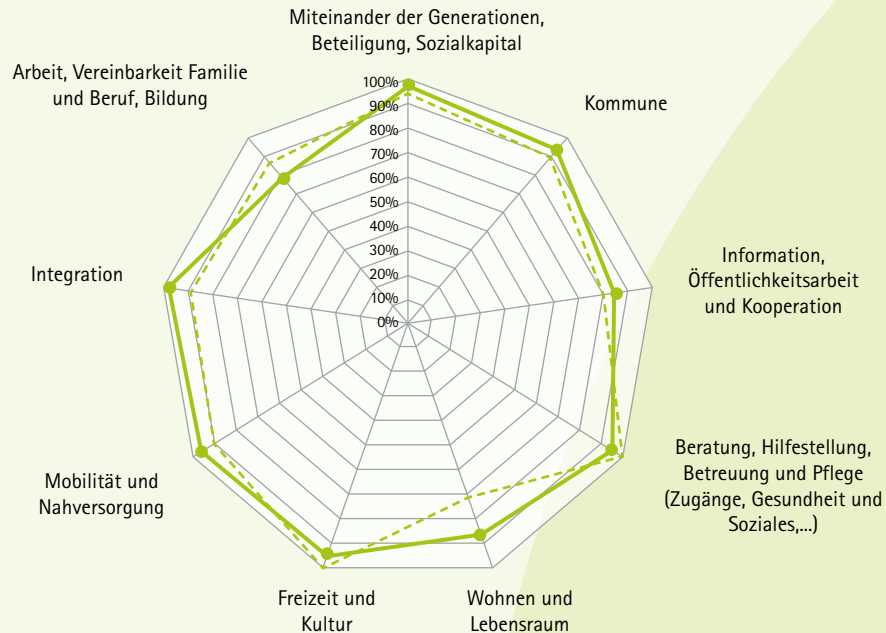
Miteinander der Generationen, Beteiligung, Sozialkapital

Kommune

Information, Öffentlichkeitsarbeit und Kooperation

Beratung, Hilfestellung, Betreuung und Pflege (Zugänge, Gesundheit und Soziales,...)

Wohnen und Lebensraum

Freizeit und Kultur

Mobilität und Nahversorgung

Integration

Arbeit, Vereinbarkeit Familie und Beruf, Bildung

100%
90%
80%
70%
60%
50%
40%
30%
20%
10%
0%